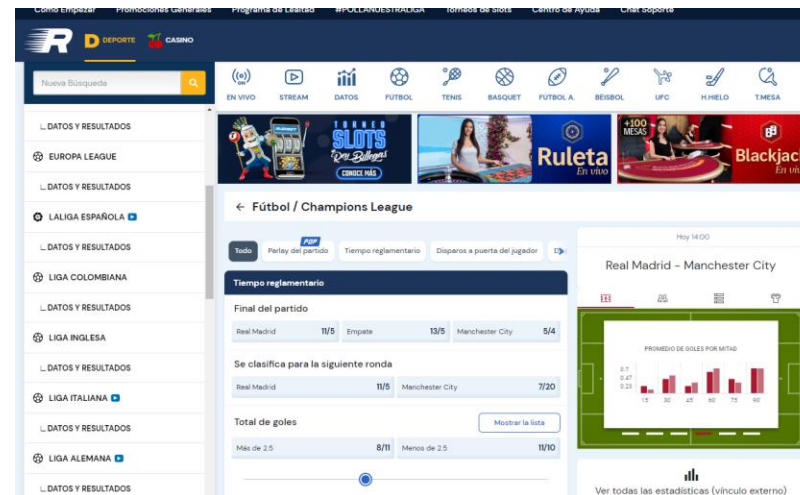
Como Empezar Promociones Generales Programa de Lealtad #POLLANUESTRALIGA Torneos de Slots Centro de Ayuda Chat Soporte

DEPORTE CASINO

Nueva Búsqueda

EN VIVO STREAM DATOS FUTBOL TENIS BASQUET FUTBOL A. BEISBOL UFC H.HIELO T.MESA

DATOS Y RESULTADOS
EUROPA LEAGUE
DATOS Y RESULTADOS
LALIGA ESPAÑOLA
DATOS Y RESULTADOS
LIGA COLOMBIANA
DATOS Y RESULTADOS
LIGA INGLESA
DATOS Y RESULTADOS
LIGA ITALIANA
DATOS Y RESULTADOS
LIGA ALEMANA
DATOS Y RESULTADOS

TORNEO SLOTS Don Billetes CONOCE MÁS

Ruleta En vivo

+100 MESAS Blackjack En vi

← Fútbol / Champions League

Todo Parlay del partido Tiempo reglamentario Disparos a puerta del jugador

Tiempo reglamentario

Final del partido

| Real Madrid | 11/5 | Empate | 13/5 | Manchester City | 5/4 |
|---|---|---|---|---|---|

Se clasifica para la siguiente ronda

| Real Madrid | 11/5 | Manchester City | 7/20 |
|---|---|---|---|

Total de goles Mostrar la lista

| Más de 2.5 | 8/11 | Menos de 2.5 | 11/10 |
|---|---|---|---|

Hoy 14:00

Real Madrid - Manchester City

PROMEDIO DE GOLES POR MITAD
0.7
0.47
0.23
15 30 45 60 75 90

Ver todas las estadísticas (vínculo externo)